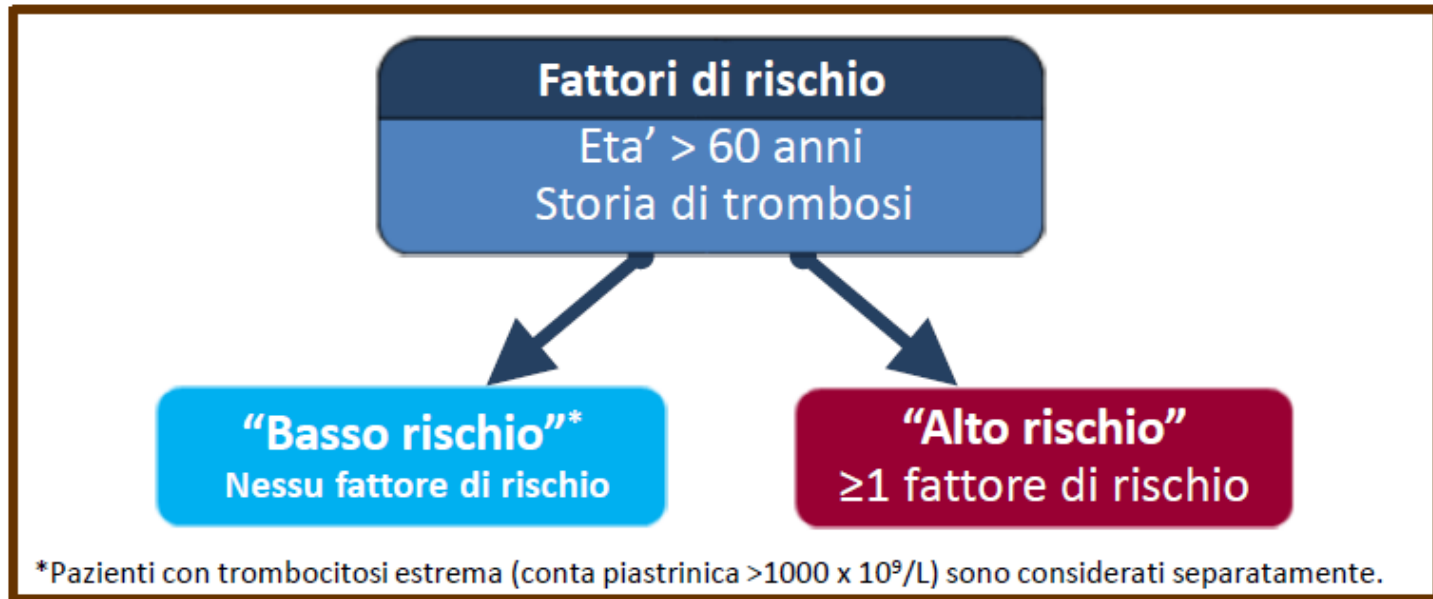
Fattori di rischio
Eta' > 60 anni
Storia di trombosi

"Basso rischio"*
Nessu fattore di rischio

"Alto rischio"
≥1 fattore di rischio

*Pazienti con trombocitosi estrema (conta piastrinica >1000 x $10^9$/L) sono considerati separatamente.